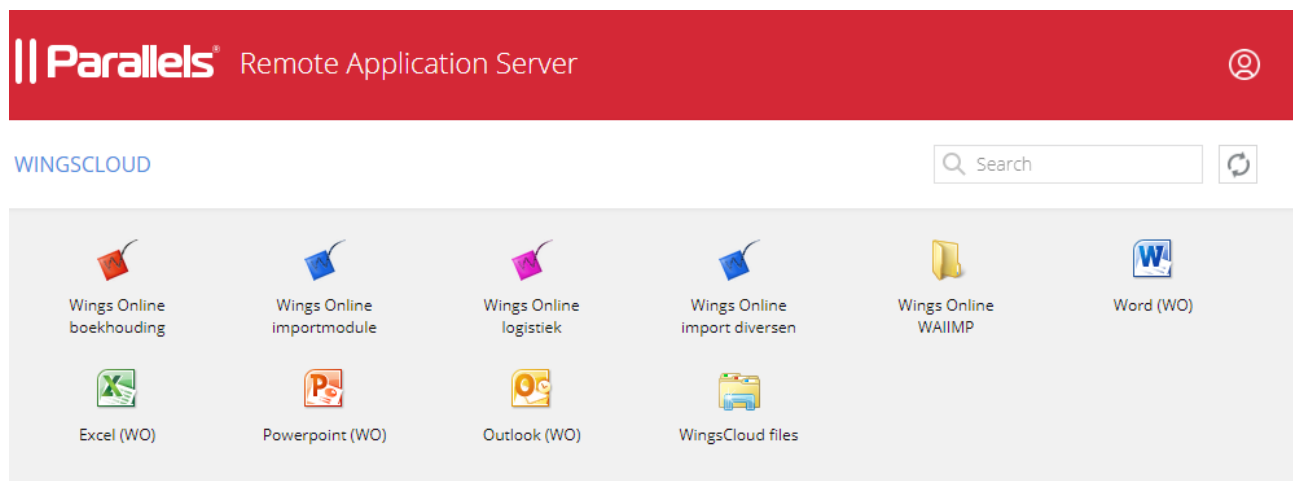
Parallels® Remote Application Server

WINGSCLOUD

Search

Wings Online boekhouding

Wings Online importmodule

Wings Online logistiek

Wings Online import diversen

Wings Online WAIIMP

Word (WO)

Excel (WO)

Powerpoint (WO)

Outlook (WO)

WingsCloud files